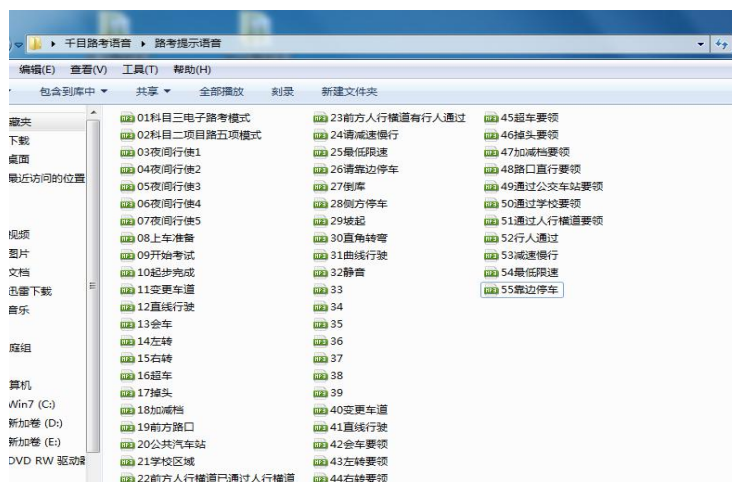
▸ 千目路考语音 ▸ 路考提示语音

编辑(E) 查看(V) 工具(T) 帮助(H)

包含到库中 ▾ 共享 ▾ 全部播放 刻录 新建文件夹

藏夹
下载
桌面
最近访问的位置

视频
图片
文档
迅雷下载
音乐

庭组

算机
Win7 (C:)
新加卷 (D:)
新加卷 (E:)
DVD RW 驱动器

01科目三电子路考模式
02科目二项目路五项模式
03夜间行使1
04夜间行使2
05夜间行使3
06夜间行使4
07夜间行使5
08上车准备
09开始考试
10起步完成
11变更车道
12直线行驶
13会车
14左转
15右转
16超车
17掉头
18加减档
19前方路口
20公共汽车站
21学校区域
22前方人行横道已通过人行横道

23前方人行横道有行人通过
24请减速慢行
25最低限速
26请靠边停车
27倒库
28侧方停车
29坡起
30直角转弯
31曲线行驶
32静音
33
34
35
36
37
38
39
40变更车道
41直线行驶
42会车要领
43左转要领
44右转要领

45超车要领
46掉头要领
47加减档要领
48路口直行要领
49通过公交车站要领
50通过学校要领
51通过人行横道要领
52行人通过
53减速慢行
54最低限速
55靠边停车